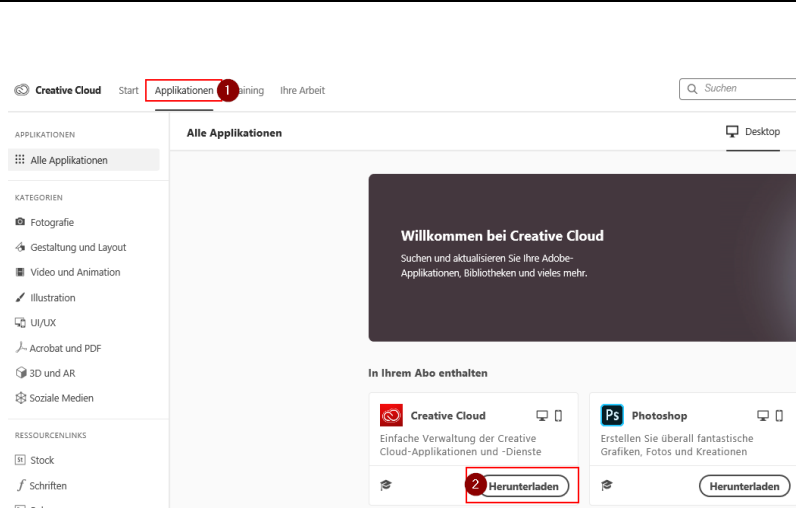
Creative Cloud Start Applikationen 1 raining Ihre Arbeit

Suchen

APPLIKATIONEN

Alle Applikationen

KATEGORIEN

Fotografie

Gestaltung und Layout

Video und Animation

Illustration

UI/UX

Acrobat und PDF

3D und AR

Soziale Medien

RESSOURCENLINKS

Stock

Schriften

Alle Applikationen

Desktop

Willkommen bei Creative Cloud

Suchen und aktualisieren Sie Ihre Adobe-Applikationen, Bibliotheken und vieles mehr.

In Ihrem Abo enthalten

Creative Cloud

Einfache Verwaltung der Creative Cloud-Applikationen und -Dienste

2 Herunterladen

Ps Photoshop

Erstellen Sie überall fantastische Grafiken, Fotos und Kreationen

Herunterladen